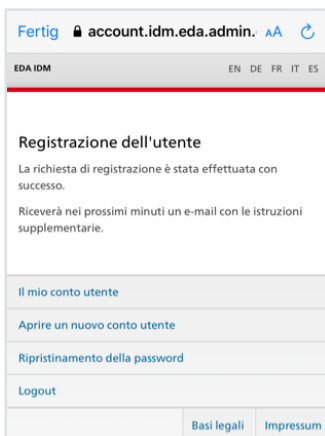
Fertig account.idm.eda.admin. AA

EDA IDM EN DE FR IT ES

Registrazione dell'utente

La richiesta di registrazione è stata effettuata con successo.

Riceverà nei prossimi minuti un e-mail con le istruzioni supplementarie.

Il mio conto utente

Aprire un nuovo conto utente

Ripristinamento della password

Logout

Basi legali Impressum